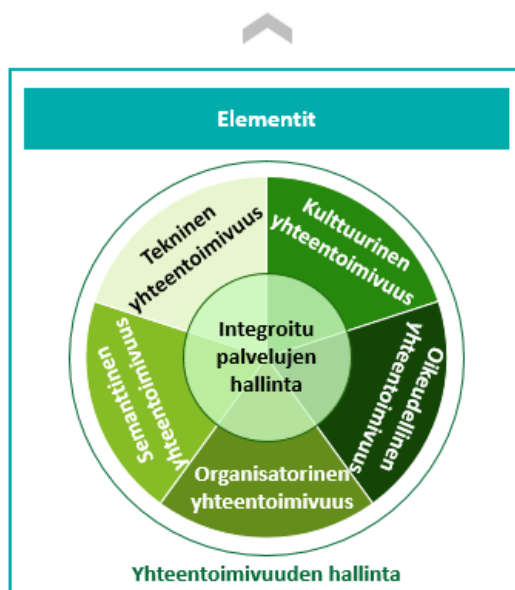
Elementit

Tekninen yhteentoimivuus

Kulttuurinen yhteentoimivuus

Oikeudellinen yhteentoimivuus

Organisatorinen yhteentoimivuus

Semanttinen yhteentoimivuus

Integroitu palvelujen hallinta

Yhteentoimivuuden hallinta